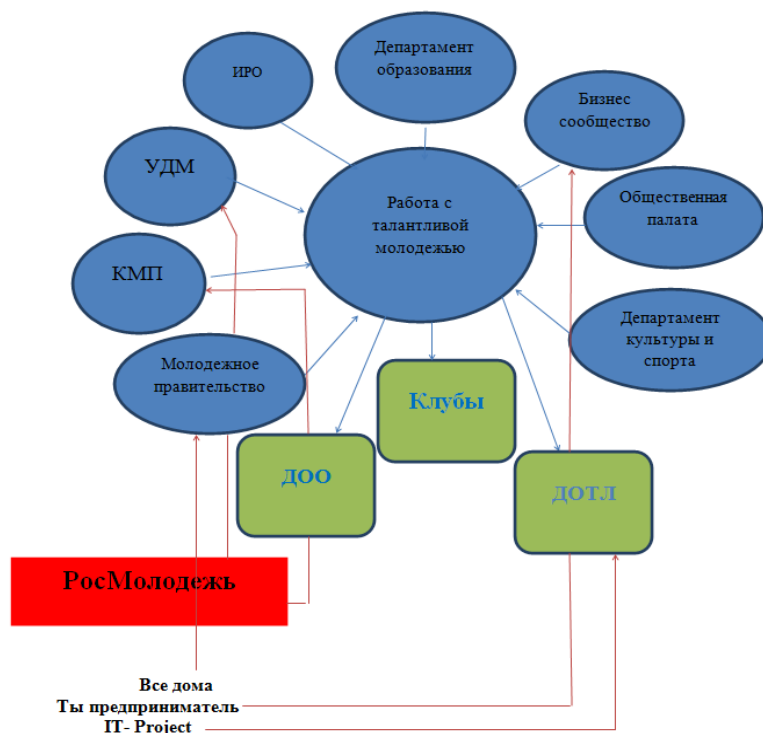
Департамент образования

ИРО

Бизнес сообщество

УДМ

Работа с талантливой молодежью

Общественная палата

КМП

Департамент культуры и спорта

Молодежное правительство

Клубы

ДОО

ДОТЛ

РосМолодежь

Все дома
Ты предприниматель
IT- Proiect